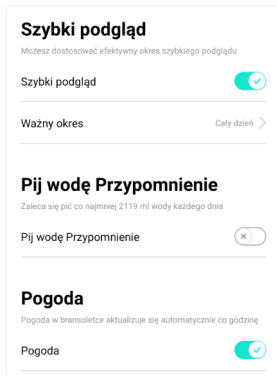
Szybki podgląd
Możesz dostosować efektywny okres szybkiego podglądu

Szybki podgląd

Ważny okres
Cały dzień

Pij wodę Przypomnienie
Zaleca się pić co najmniej 2119 ml wody każdego dnia

Pij wodę Przypomnienie

Pogoda
Pogoda w bransoletce aktualizuje się automatycznie co godzinę

Pogoda